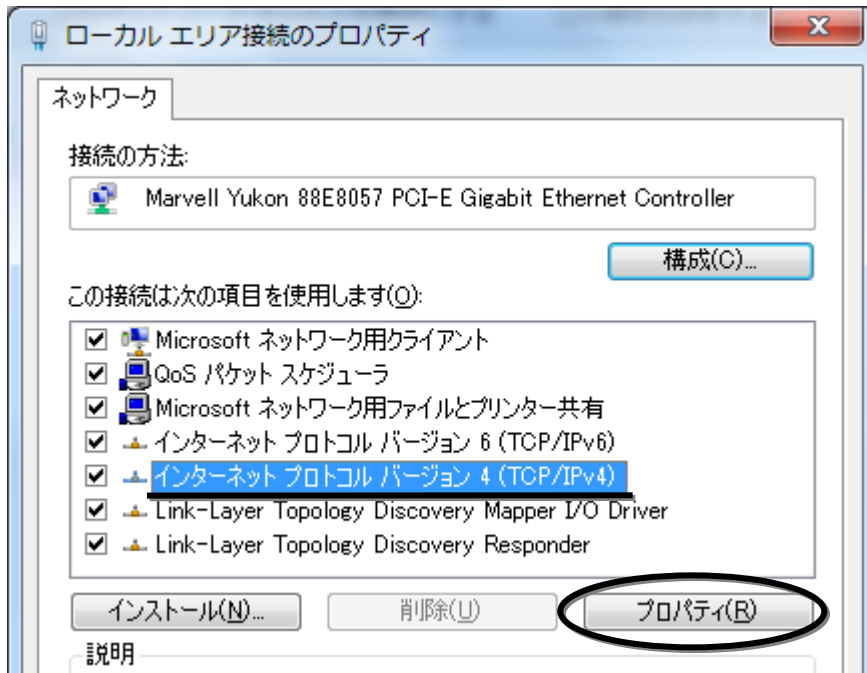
ローカル エリア接続のプロパティ

ネットワーク

接続の方法:

Marvell Yukon 88E8057 PCI-E Gigabit Ethernet Controller

構成(C)...

この接続は次の項目を使用します(O):

Microsoft ネットワーク用クライアント
QoS パケット スケジューラ
Microsoft ネットワーク用ファイルとプリンター共有
インターネット プロトコル バージョン 6 (TCP/IPv6)
インターネット プロトコル バージョン 4 (TCP/IPv4)
Link-Layer Topology Discovery Mapper I/O Driver
Link-Layer Topology Discovery Responder

インストール(N)...
削除(U)
プロパティ(R)

説明